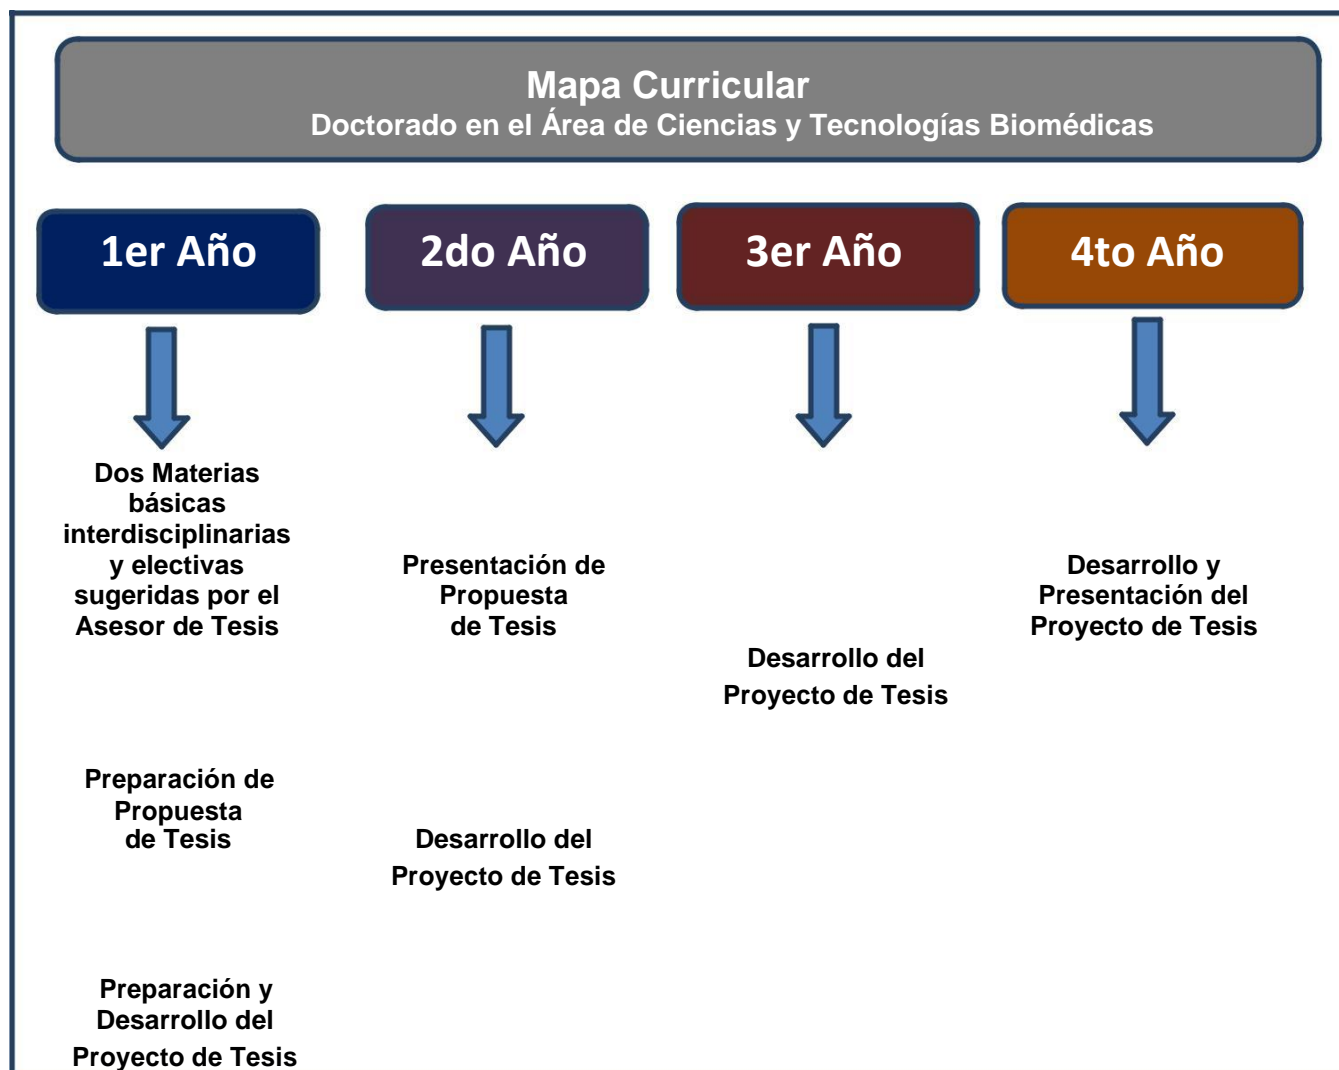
Mapa Curricular
Doctorado en el Área de Ciencias y Tecnologías Biomédicas

1er Año

Dos Materias básicas interdisciplinarias y electivas sugeridas por el Asesor de Tesis

Preparación de Propuesta de Tesis

Preparación y Desarrollo del Proyecto de Tesis

2do Año

Presentación de Propuesta de Tesis

Desarrollo del Proyecto de Tesis

3er Año

Desarrollo del Proyecto de Tesis

4to Año

Desarrollo y Presentación del Proyecto de Tesis